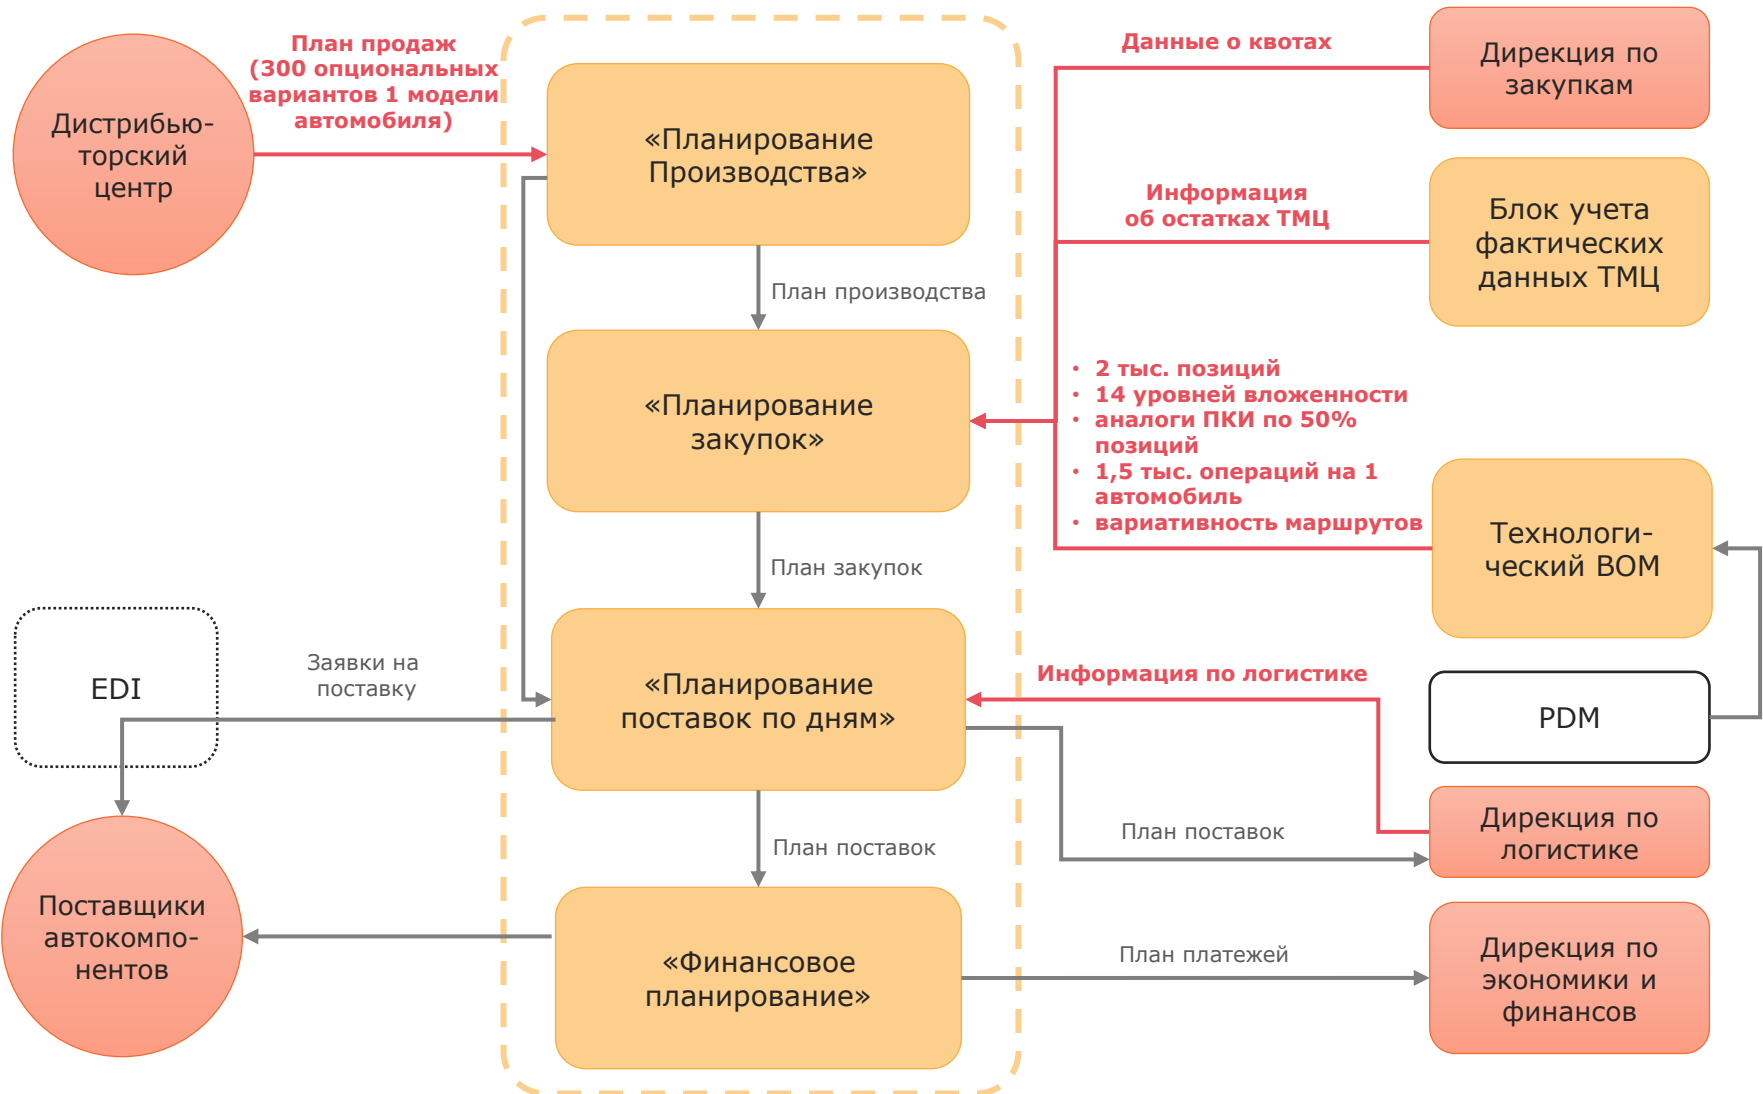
Дистрибьюторский центр

План продаж (300 опциональных вариантов 1 модели автомобиля)

«Планирование Производства»

План производства

«Планирование закупок»

План закупок

«Планирование поставок по дням»

План поставок

«Финансовое планирование»

Данные о квотах

Дирекция по закупкам

Информация об остатках ТМЦ

Блок учета фактических данных ТМЦ

• 2 тыс. позиций
• 14 уровней вложенности
• аналоги ПКИ по 50% позиций
• 1,5 тыс. операций на 1 автомобиль
• вариативность маршрутов

Технологический BOM

EDI

Заявки на поставку

Информация по логистике

PDM

Дирекция по логистике

План поставок

Поставщики автокомпонентов

План платежей

Дирекция по экономики и финансов